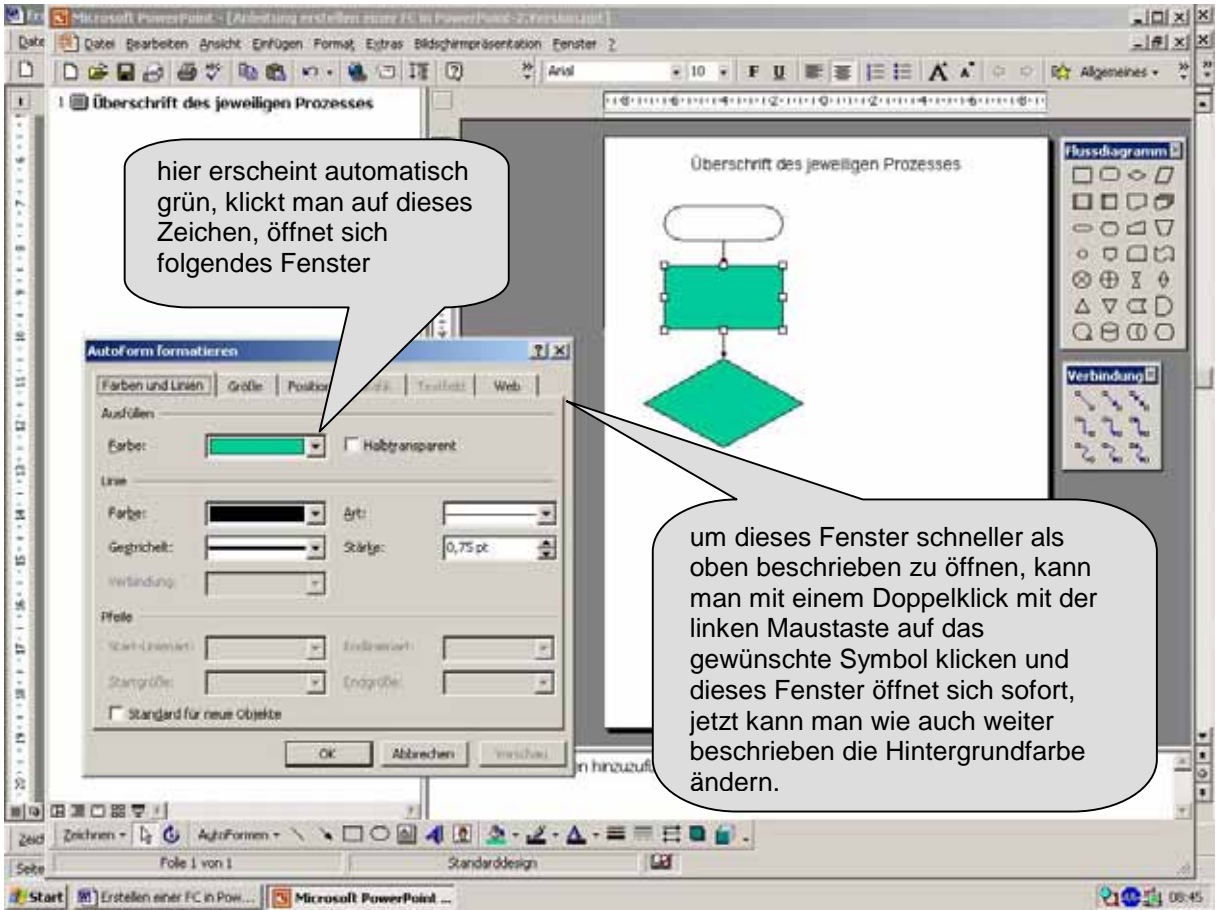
Microsoft PowerPoint - [Anleitung erstellen einer FC in PowerPoint-2.Version.ppt]

Datei Bearbeiten Ansicht Einfügen Format Extras Bildschirmpräsentation Fenster ?

Arial 10 F U Allgemeines

1 Überschrift des jeweiligen Prozesses

hier erscheint automatisch grün, klickt man auf dieses Zeichen, öffnet sich folgendes Fenster

Überschrift des jeweiligen Prozesses

Flussdiagramm

Verbindung

AutoForm formatieren

Farben und Linien | Größe | Position | Grafik | Textfeld | Web

Ausfüllen

Farbe: Halbtransparent

Linie

Farbe: Art:

Gestrichelt: Stärke: 0,75 pt

Verbindung:

Pfeile

Start-Linienart: Endlinienart:

Startgröße: Endgröße:

Standard für neue Objekte

OK Abbrechen Vorschau

um dieses Fenster schneller als oben beschrieben zu öffnen, kann man mit einem Doppelklick mit der linken Maustaste auf das gewünschte Symbol klicken und dieses Fenster öffnet sich sofort, jetzt kann man wie auch weiter beschrieben die Hintergrundfarbe ändern.

n hinzuzufü

Zeichnen AutoFormen

Folie 1 von 1 Standarddesign

Start Erstellen einer FC in Pow... Microsoft PowerPoint ... 08:45